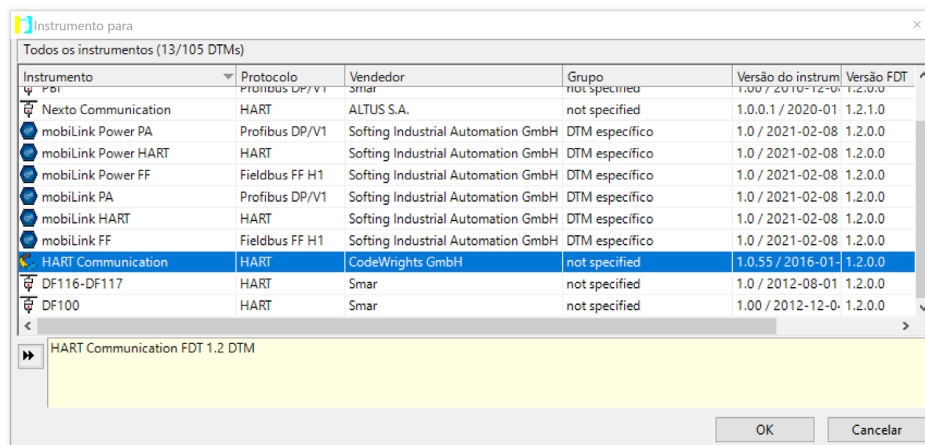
Instrumento para

Todos os instrumentos (13/105 DTMs)

| Instrumento | Protocolo | Vendedor | Grupo | Versão do instrum | Versão FDT |
|---|---|---|---|---|---|
| PBI | Profibus DP/V1 | Smar | not specified | 1.00 / 2010-12-0 | 1.2.0.0 |
| Nexto Communication | HART | ALTUS S.A. | not specified | 1.0.0.1 / 2020-01 | 1.2.1.0 |
| mobiLink Power PA | Profibus DP/V1 | Softing Industrial Automation GmbH | DTM específico | 1.0 / 2021-02-08 | 1.2.0.0 |
| mobiLink Power HART | HART | Softing Industrial Automation GmbH | DTM específico | 1.0 / 2021-02-08 | 1.2.0.0 |
| mobiLink Power FF | Fieldbus FF H1 | Softing Industrial Automation GmbH | DTM específico | 1.0 / 2021-02-08 | 1.2.0.0 |
| mobiLink PA | Profibus DP/V1 | Softing Industrial Automation GmbH | DTM específico | 1.0 / 2021-02-08 | 1.2.0.0 |
| mobiLink HART | HART | Softing Industrial Automation GmbH | DTM específico | 1.0 / 2021-02-08 | 1.2.0.0 |
| mobiLink FF | Fieldbus FF H1 | Softing Industrial Automation GmbH | DTM específico | 1.0 / 2021-02-08 | 1.2.0.0 |
| HART Communication | HART | CodeWrights GmbH | not specified | 1.0.55 / 2016-01- | 1.2.0.0 |
| DF116-DF117 | HART | Smar | not specified | 1.0 / 2012-08-01 | 1.2.0.0 |
| DF100 | HART | Smar | not specified | 1.00 / 2012-12-0 | 1.2.0.0 |

HART Communication FDT 1.2 DTM

OK
Cancelar